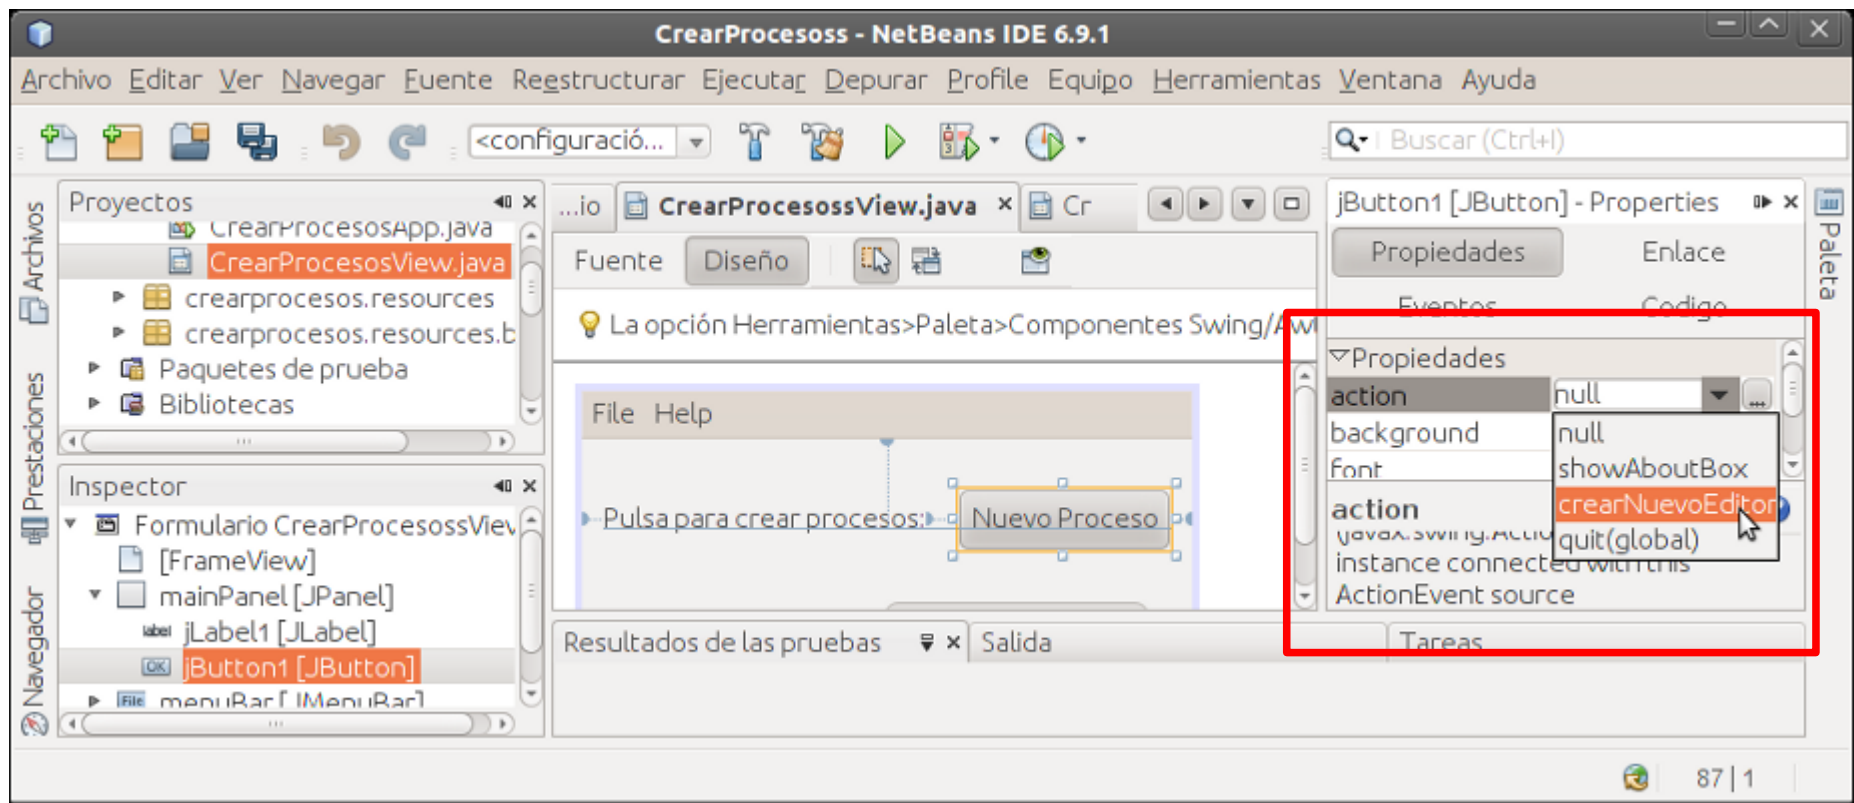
CrearProcesoss - NetBeans IDE 6.9.1

Archivo Editar Ver Navegar Fuente Reestructurar Ejecutar Depurar Profile Equipo Herramientas Ventana Ayuda

<configuració...

Buscar (Ctrl+I)

Archivos

Prestaciones

Navegador

Proyectos

CrearProcesosApp.java

CrearProcesosView.java

crearprocesos.resources

crearprocesos.resources.b

Paquetes de prueba

Bibliotecas

Inspector

Formulario CrearProcesossViev

[FrameView]

mainPanel [JPanel]

jLabel1 [JLabel]

jButton1 [JButton]

menuBar [JMenuBar]

...io

CrearProcesossView.java

Cr

Fuente

Diseño

La opción Herramientas>Paleta>Componentes Swing/Awt

File Help

Pulsa para crear procesos:

Nuevo Proceso

Resultados de las pruebas

Salida

jButton1 [JButton] - Properties

Propiedades

Enlace

Eventos

Codigo

Propiedades

action

null

background

font

null

showAboutBox

crearNuevoEditor

quit(global)

action

javax.swing.Actio

instance connected with this

ActionEvent source

Tareas

Paleta

87 | 1